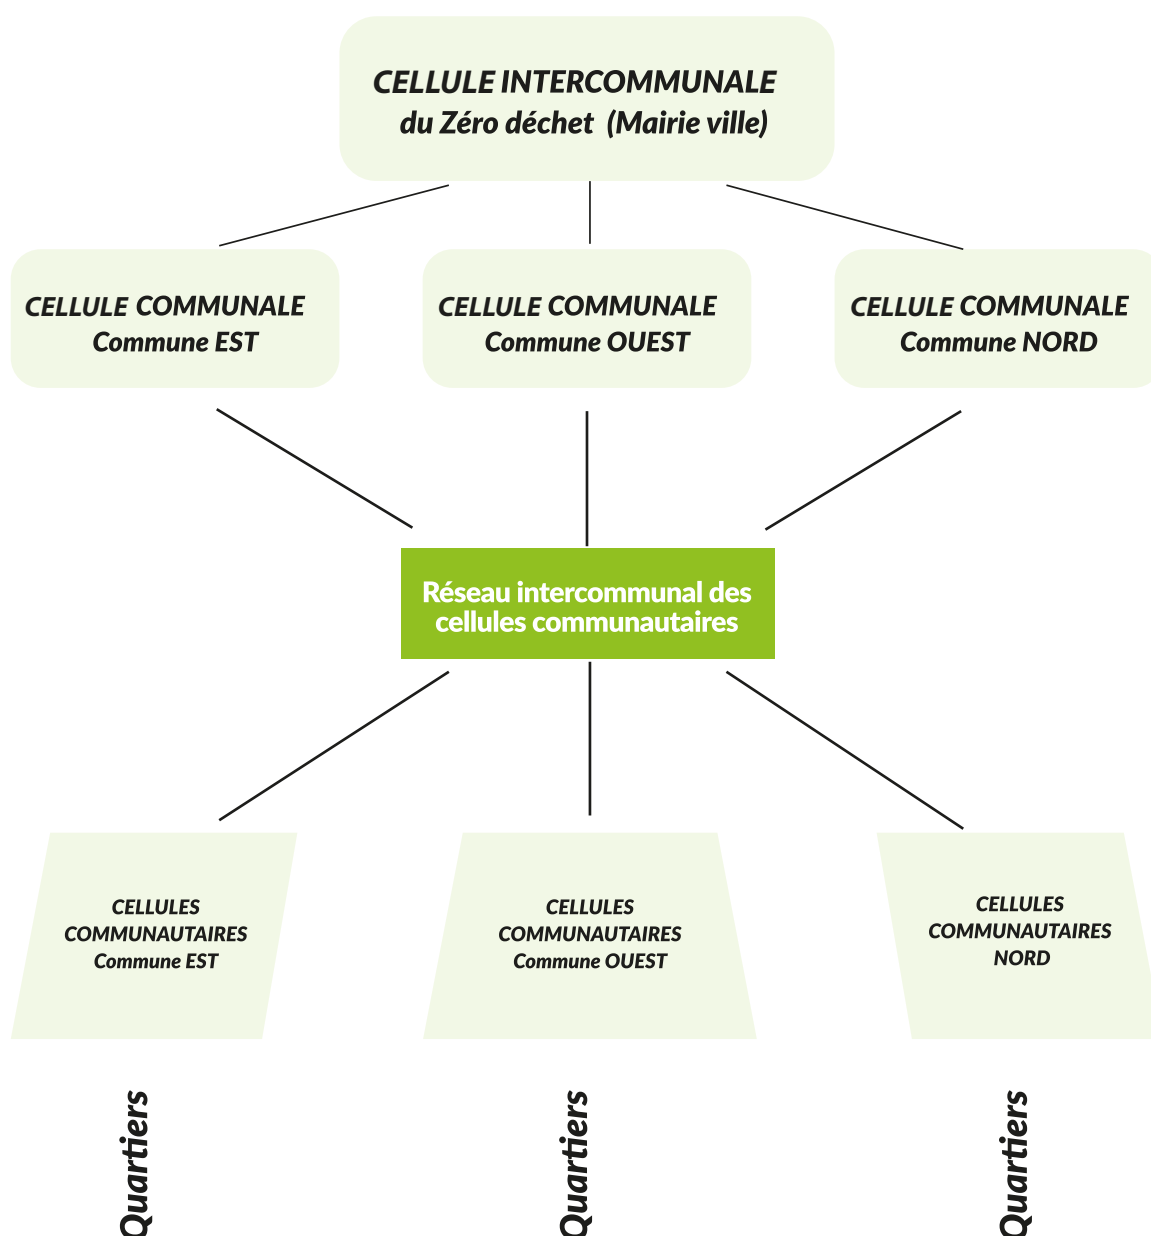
CELLULE INTERCOMMUNALE
du Zéro déchet (Mairie ville)

CELLULE COMMUNALE
Commune EST

CELLULE COMMUNALE
Commune OUEST

CELLULE COMMUNALE
Commune NORD

Réseau intercommunal des cellules communautaires

CELLULES COMMUNAUTAIRES
Commune EST

CELLULES COMMUNAUTAIRES
Commune OUEST

CELLULES COMMUNAUTAIRES
NORD

Quartiers

Quartiers

Quartiers